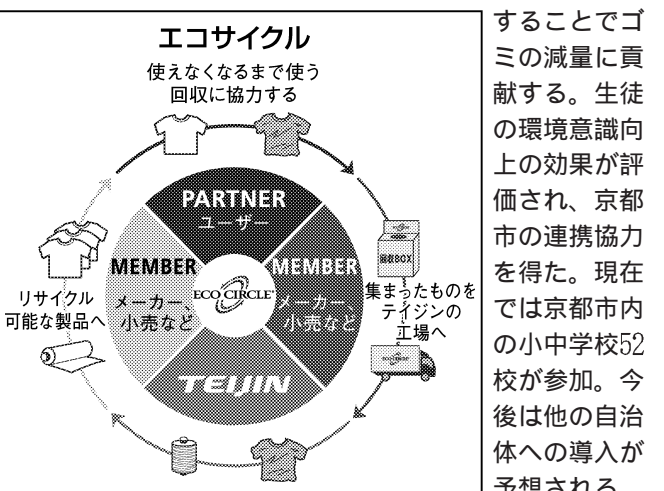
エコサイクル

使えなくなるまで使う
回収に協力する

PARTNER
ユーザー

MEMBER
メーカー、小売など

MEMBER
メーカー、小売など

ECO CIRCLE

TEIJIN

回収BOX

集まったものをテイジンの工場へ

リサイクル
可能な製品へ

することでゴミの減量に貢献する。生徒の環境意識向上の効果が評価され、京都市の連携協力を得た。現在では京都市内の小中学校52校が参加。今後は他の自治体への導入が予想される。